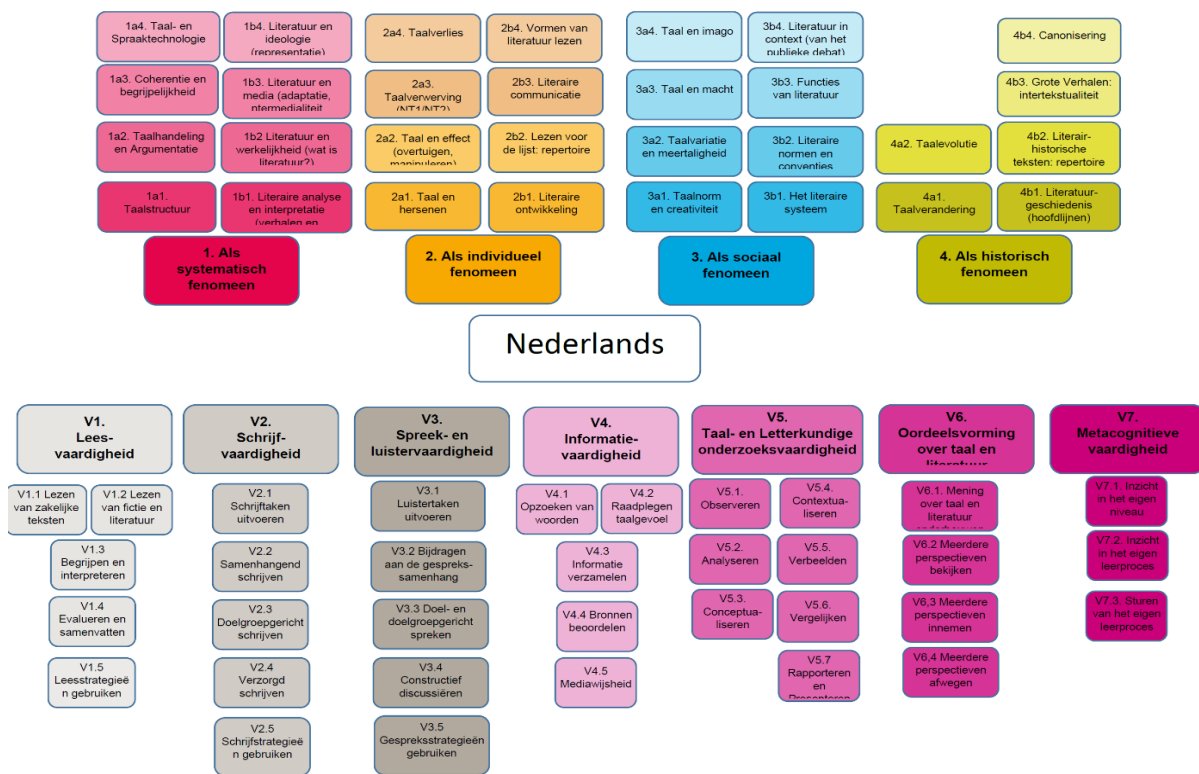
1a4. Taal- en Spraaktechnologie

1b4. Literatuur en ideologie (representatie)

1a3. Coherentie en begrijpelijkheid

1b3. Literatuur en media (adaptatie, intermedialiteit

1a2. Taalhandeling en Argumentatie

1b2 Literatuur en werkelijkheid (wat is literatuur?)

1a1. Taalstructuur

1b1. Literaire analyse en interpretatie (verhalen en

1. Als systematisch fenomeen

2a4. Taalverlies

2b4. Vormen van literatuur lezen

2a3. Taalverwerving (NT1/NT2)

2b3. Literaire communicatie

2a2. Taal en effect (overtuigen, manipuleren)

2b2. Lezen voor de lijst: repertoire

2a1. Taal en hersenen

2b1. Literaire ontwikkeling

2. Als individueel fenomeen

3a4. Taal en imago

3b4. Literatuur in context (van het publieke debat)

3a3. Taal en macht

3b3. Functies van literatuur

3a2. Taalvariatie en meertaligheid

3b2. Literaire normen en conventies

3a1. Taalnorm en creativiteit

3b1. Het literaire systeem

3. Als sociaal fenomeen

4b4. Canonisering

4b3. Grote Verhalen: intertekstualiteit

4a2. Taalevolutie

4b2. Literair-historische teksten: repertoire

4a1. Taalverandering

4b1. Literatuurgeschiedenis (hoofdlijnen)

4. Als historisch fenomeen

Nederlands

V1. Leesvaardigheid

V1.1 Lezen van zakelijke teksten

V1.2 Lezen van fictie en literatuur

V1.3 Begrijpen en interpreteren

V1.4 Evalueren en samenvatten

V1.5 Leesstrategieën gebruiken

V2. Schrijfvaardigheid

V2.1 Schrijftaken uitvoeren

V2.2 Samenhangend schrijven

V2.3 Doelgroepgericht schrijven

V2.4 Verzorgd schrijven

V2.5 Schrijfstrategieën gebruiken

V3. Spreek- en luistervaardigheid

V3.1 Luistertaken uitvoeren

V3.2 Bijdragen aan de gespreksamenhang

V3.3 Doel- en doelgroepgericht spreken

V3.4 Constructief discussiëren

V3.5 Gespreksstrategieën gebruiken

V4. Informatievaardigheid

V4.1 Opzoeken van woorden

V4.2 Raadplegen taalgevoel

V4.3 Informatie verzamelen

V4.4 Bronnen beoordelen

V4.5 Mediawijsheid

V5. Taal- en Letterkundige onderzoeksvaardigheid

V5.1. Observeren

V5.4. Contextualiseren

V5.2. Analyseren

V5.5. Verbeelden

V5.3. Conceptualiseren

V5.6. Vergelijken

V5.7 Rapporteren en Presenteren

V6. Oordeelsvorming over taal en literatuur

V6.1. Mening over taal en literatuur onderbouwen

V6.2 Meerdere perspectieven bekijken

V6,3 Meerdere perspectieven innemen

V6,4 Meerdere perspectieven afwegen

V7. Metacognitieve vaardigheid

V7.1. Inzicht in het eigen niveau

V7.2. Inzicht in het eigen leerproces

V7.3. Sturen van het eigen leerproces